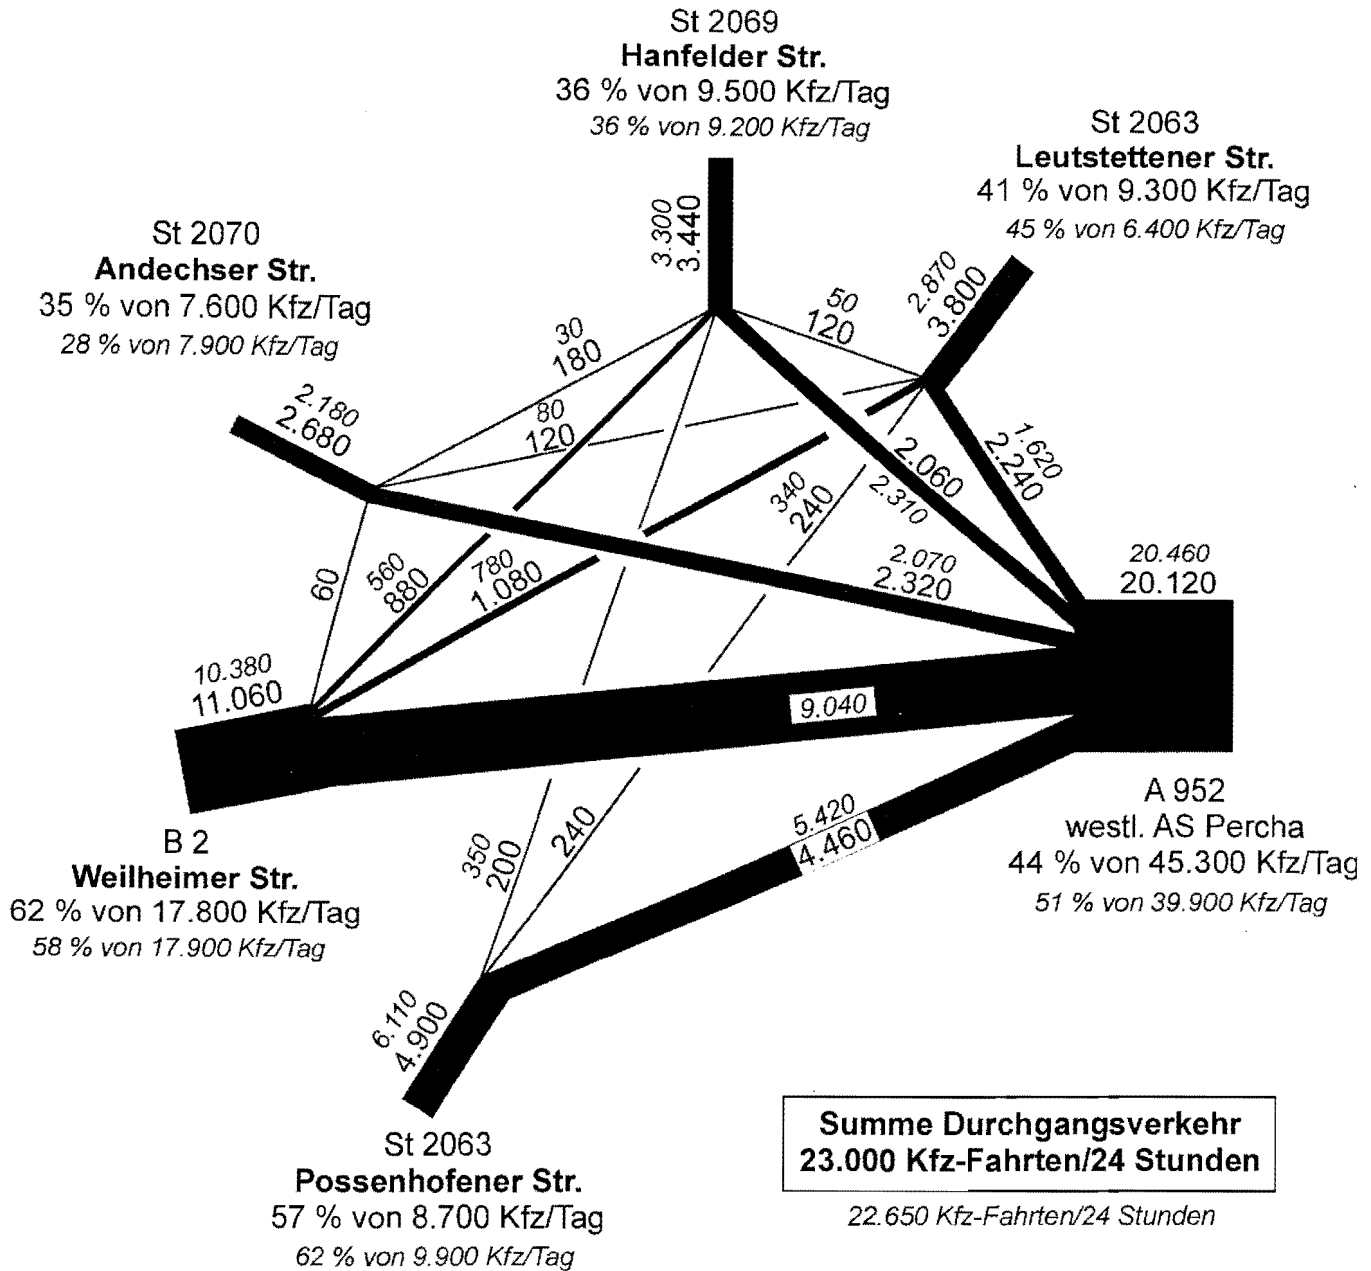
St 2069
**Hanfelder Str.**
36 % von 9.500 Kfz/Tag
*36 % von 9.200 Kfz/Tag*

St 2063
**Leutstettener Str.**
41 % von 9.300 Kfz/Tag
*45 % von 6.400 Kfz/Tag*

St 2070
**Andechser Str.**
35 % von 7.600 Kfz/Tag
*28 % von 7.900 Kfz/Tag*

3.300
3.440

2.870
3.800

50
120

30
180

80
120

2.180
2.680

1.620
2.240

2.060

2.310

340
240

2.070
2.320

20.460
20.120

60

560
880

780
1.080

10.380
11.060

9.040

A 952
westl. AS Percha
44 % von 45.300 Kfz/Tag
*51 % von 39.900 Kfz/Tag*

5.420
4.460

B 2
**Weilheimer Str.**
62 % von 17.800 Kfz/Tag
*58 % von 17.900 Kfz/Tag*

350
200

240

6.110
4.900

St 2063
**Possenhofener Str.**
57 % von 8.700 Kfz/Tag
*62 % von 9.900 Kfz/Tag*

**Summe Durchgangsverkehr**
**23.000 Kfz-Fahrten/24 Stunden**

*22.650 Kfz-Fahrten/24 Stunden*